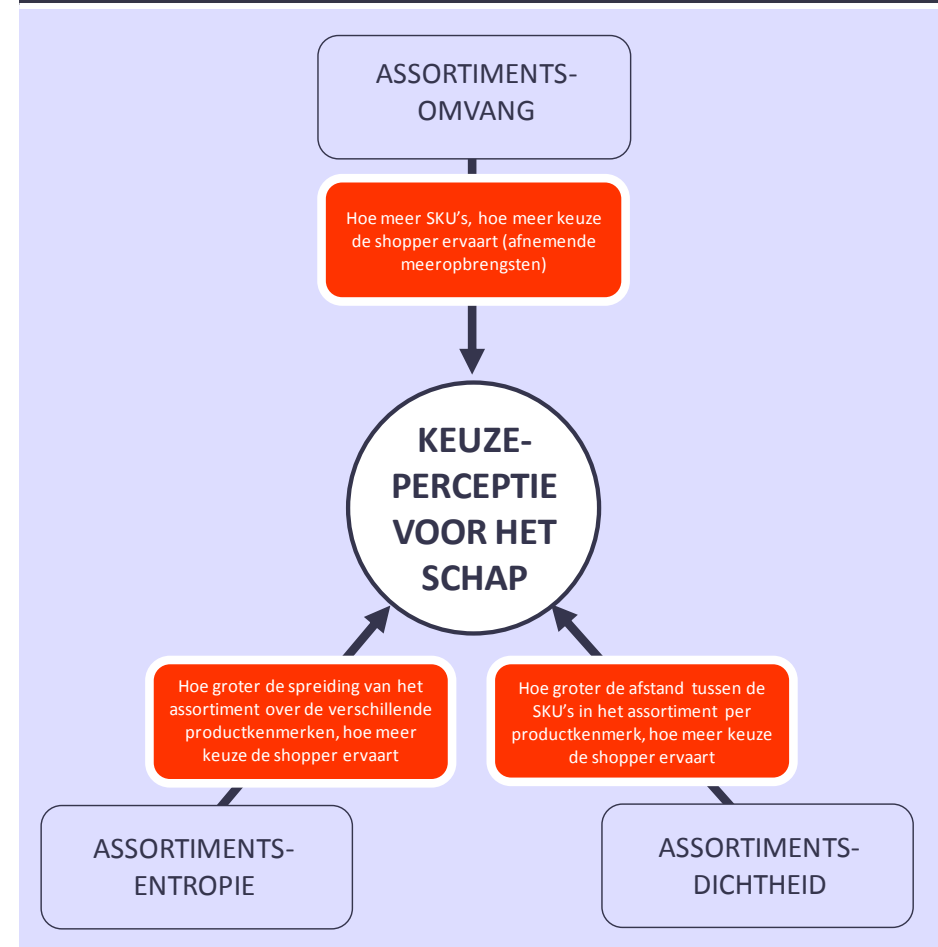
ASSORTIMENTS-OMVANG

Hoe meer SKU's, hoe meer keuze de shopper ervaart (afnemende meeropbrengsten)

KEUZE-PERCEPTIE VOOR HET SCHAP

Hoe groter de spreiding van het assortiment over de verschillende productkenmerken, hoe meer keuze de shopper ervaart

Hoe groter de afstand tussen de SKU's in het assortiment per productkenmerk, hoe meer keuze de shopper ervaart

ASSORTIMENTS-ENTROPIE

ASSORTIMENTS-DICHTHEID